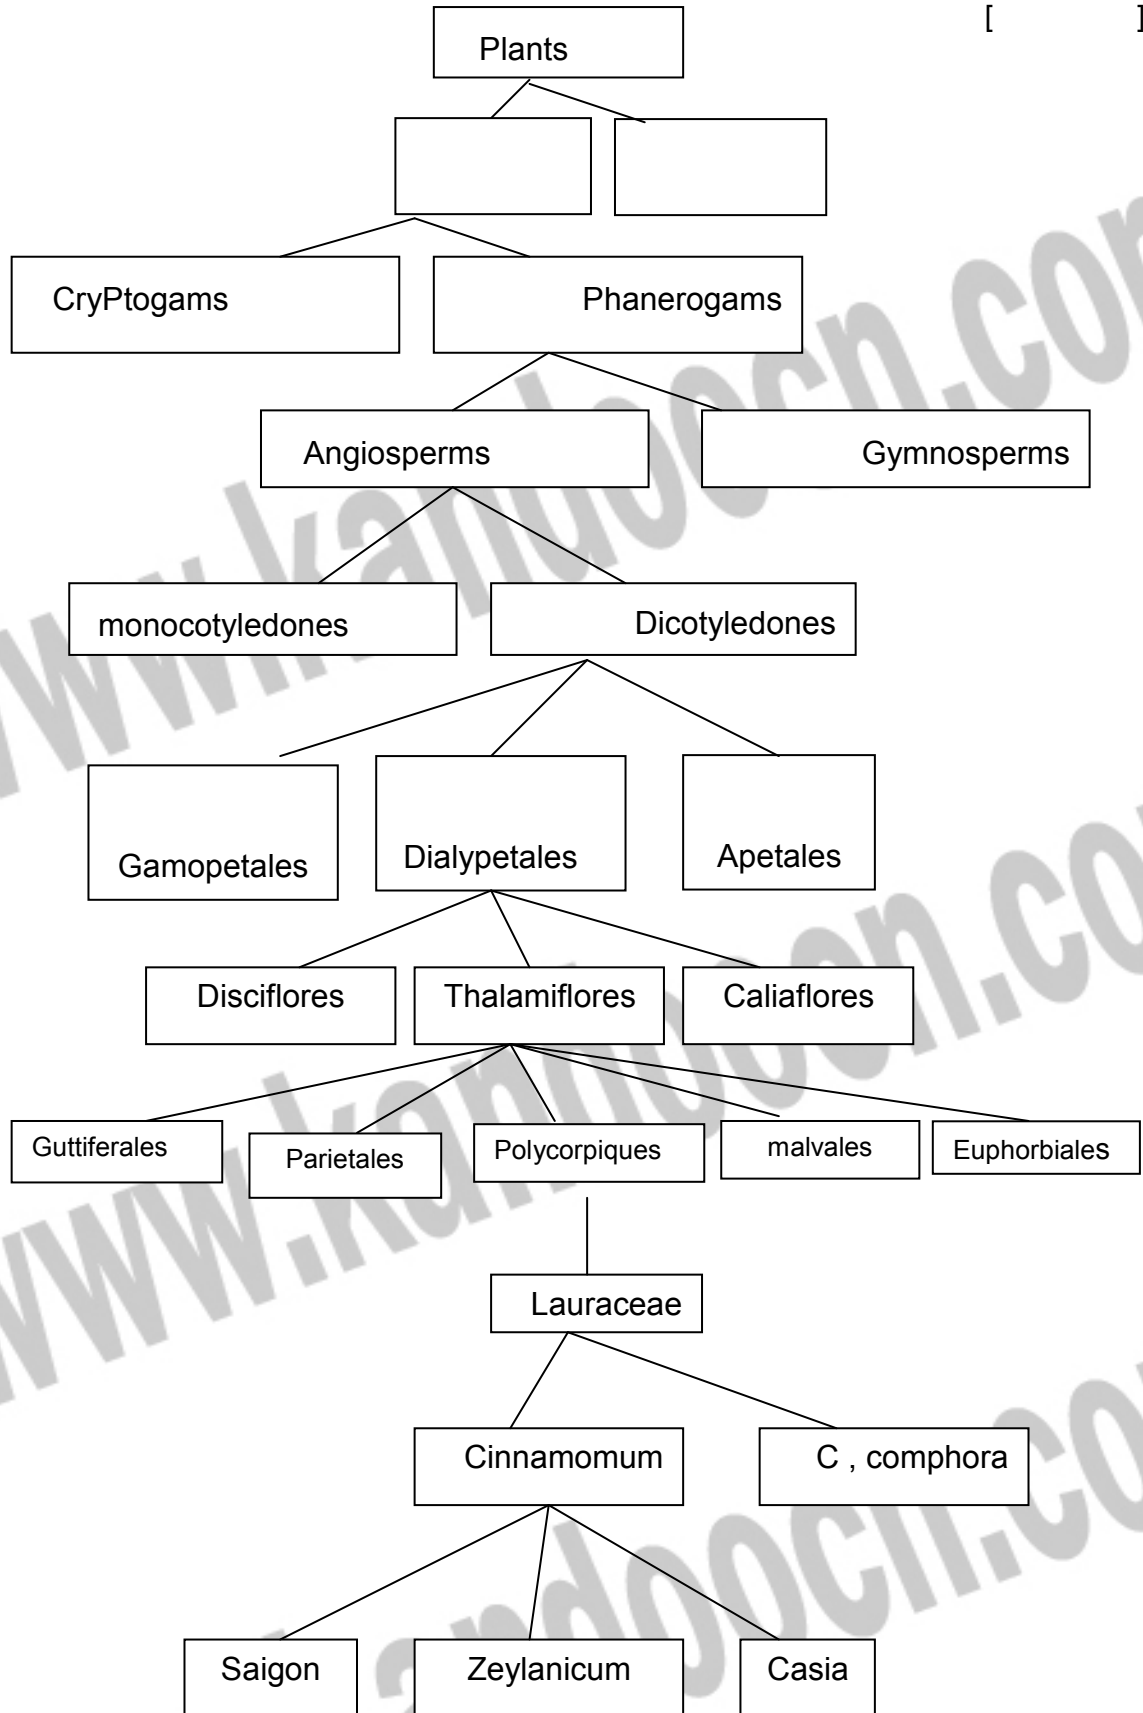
[ ]

Plants

CryPtogams

Phanerogams

Angiosperms

Gymnosperms

monocotyledones

Dicotyledones

Gamopetales

Dialypetales

Apetales

Disciflores

Thalamiflores

Caliaflores

Guttiferales

Parietales

Polycorpiques

malvales

Euphorbiales

Lauraceae

Cinnamomum

C , comphora

Saigon

Zeylanicum

Casia

www.kandoocn.com
www.kandoocn.com
www.kandoocn.com